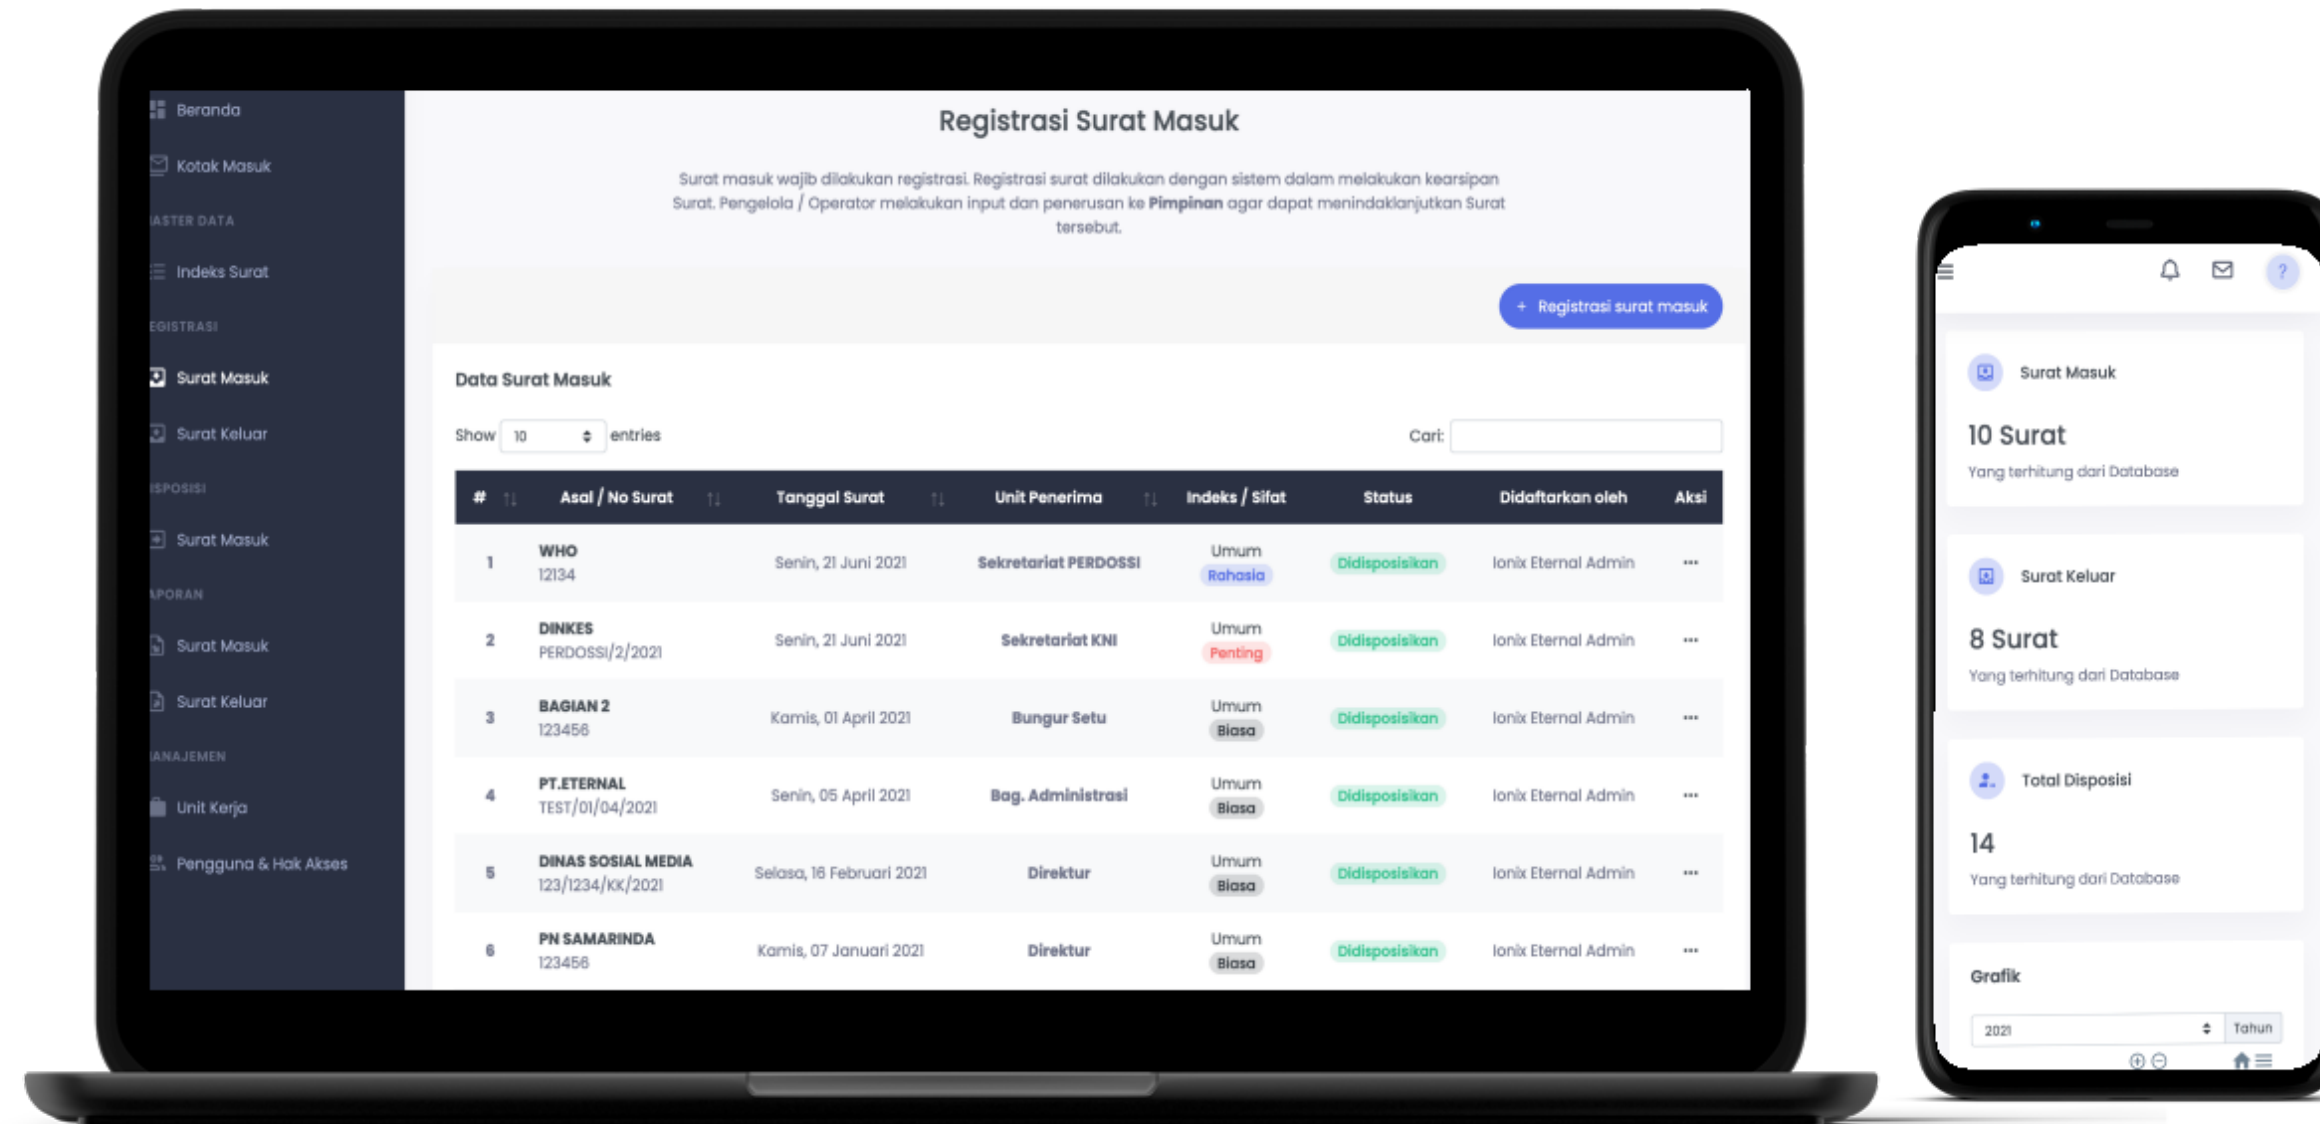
Beranda

Kotak Masuk

ASTER DATA

Indeks Surat

EGISTRASI

Surat Masuk

Surat Keluar

ISPOSISI

Surat Masuk

APORAN

Surat Masuk

Surat Keluar

ANAJEMEN

Unit Kerja

Pengguna & Hak Akses

Registrasi Surat Masuk

Surat masuk wajib dilakukan registrasi. Registrasi surat dilakukan dengan sistem dalam melakukan kearsipan Surat. Pengelola / Operator melakukan input dan penerusan ke **Pimpinan** agar dapat menindaklanjutkan Surat tersebut.

+ Registrasi surat masuk

Data Surat Masuk

Show 10 entries

Cari:

| # | Asal / No Surat | Tanggal Surat | Unit Penerima | Indeks / Sifat | Status | Didaftarkan oleh | Aksi |
|---|---|---|---|---|---|---|---|
| 1 | WHO 12134 | Senin, 21 Juni 2021 | Sekretariat PERDOSSI | Umum Rahasia | Didisposisikan | Ionix Eternal Admin | ··· |
| 2 | DINKES PERDOSSI/2/2021 | Senin, 21 Juni 2021 | Sekretariat KNI | Umum Penting | Didisposisikan | Ionix Eternal Admin | ··· |
| 3 | BAGIAN 2 123456 | Kamis, 01 April 2021 | Bungur Setu | Umum Biasa | Didisposisikan | Ionix Eternal Admin | ··· |
| 4 | PT.ETERNAL TEST/01/04/2021 | Senin, 05 April 2021 | Bag. Administrasi | Umum Biasa | Didisposisikan | Ionix Eternal Admin | ··· |
| 5 | DINAS SOSIAL MEDIA 123/1234/KK/2021 | Selasa, 16 Februari 2021 | Direktur | Umum Biasa | Didisposisikan | Ionix Eternal Admin | ··· |
| 6 | PN SAMARINDA 123456 | Kamis, 07 Januari 2021 | Direktur | Umum Biasa | Didisposisikan | Ionix Eternal Admin | ··· |

Surat Masuk
10 Surat
Yang terhitung dari Database

Surat Keluar
8 Surat
Yang terhitung dari Database

Total Disposisi
14
Yang terhitung dari Database

Grafik
2021 Tahun